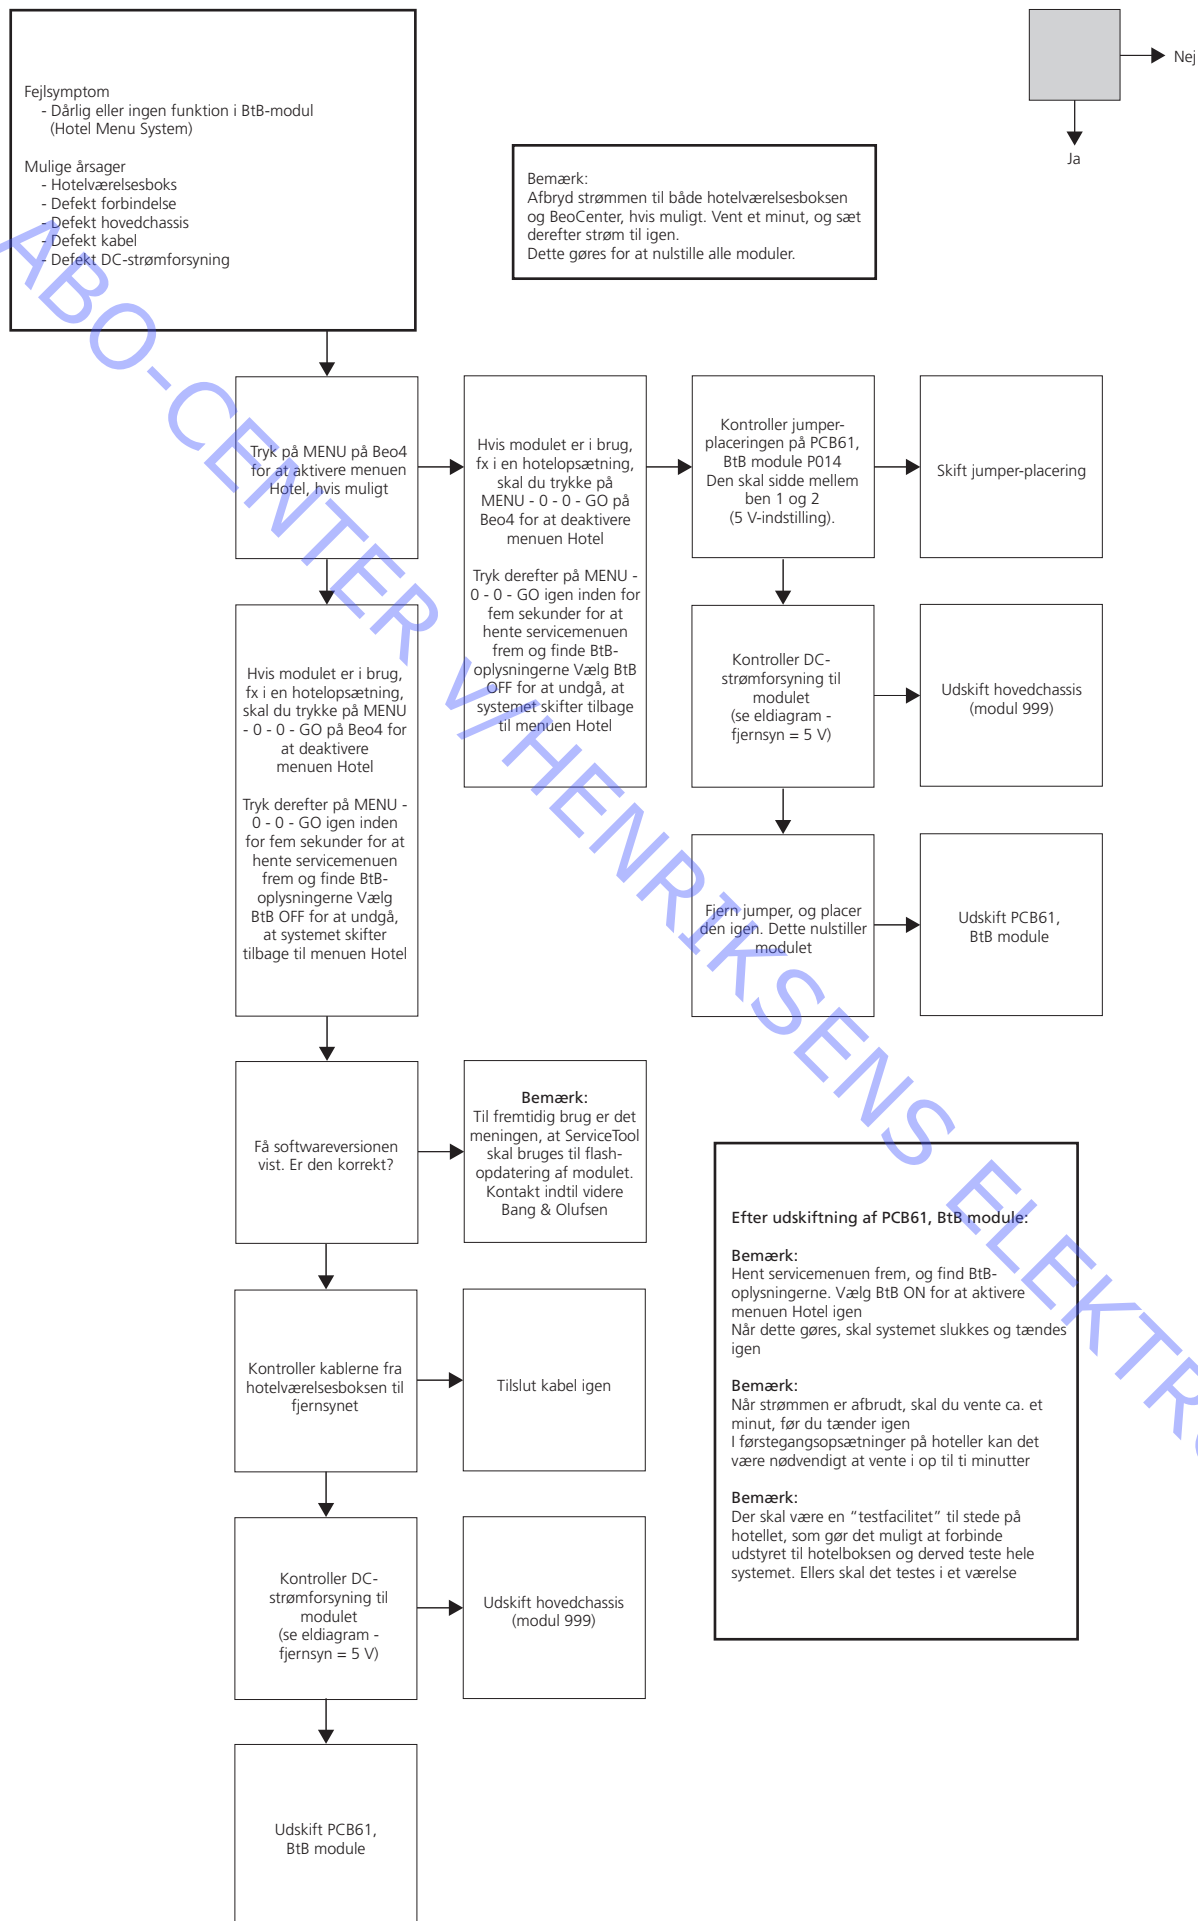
Fejlsymptom
- Dårlig eller ingen funktion i BtB-modul (Hotel Menu System)

Mulige årsager
- Hotelværelsesboks
- Defekt forbindelse
- Defekt hovedchassis
- Defekt kabel
- Defekt DC-strømforsyning

Bemærk:
Afbryd strømmen til både hotelværelsesboksen og BeoCenter, hvis muligt. Vent et minut, og sæt derefter strøm til igen.
Dette gøres for at nulstille alle moduler.

Nej

Ja

Tryk på MENU på Beo4 for at aktivere menuen Hotel, hvis muligt

Hvis modulet er i brug, fx i en hotelopsætning, skal du trykke på MENU - 0 - 0 - GO på Beo4 for at deaktivere menuen Hotel

Tryk derefter på MENU - 0 - 0 - GO igen inden for fem sekunder for at hente servicemenuen frem og finde BtB-oplysningerne Vælg BtB OFF for at undgå, at systemet skifter tilbage til menuen Hotel

Kontroller jumper-placeringen på PCB61, BtB module P014 Den skal sidde mellem ben 1 og 2 (5 V-indstilling).

Skift jumper-placering

Hvis modulet er i brug, fx i en hotelopsætning, skal du trykke på MENU - 0 - 0 - GO på Beo4 for at deaktivere menuen Hotel

Tryk derefter på MENU - 0 - 0 - GO igen inden for fem sekunder for at hente servicemenuen frem og finde BtB-oplysningerne Vælg BtB OFF for at undgå, at systemet skifter tilbage til menuen Hotel

Kontroller DC-strømforsyning til modulet (se eldiagram - fjernsyn = 5 V)

Udskift hovedchassis (modul 999)

Fjern jumper, og placer den igen. Dette nulstiller modulet

Udskift PCB61, BtB module

Få softwareversionen vist. Er den korrekt?

Bemærk:
Til fremtidig brug er det meningen, at ServiceTool skal bruges til flash-opdatering af modulet. Kontakt indtil videre Bang & Olufsen

Efter udskiftning af PCB61, BtB module:

Bemærk:
Hent servicemenuen frem, og find BtB-oplysningerne. Vælg BtB ON for at aktivere menuen Hotel igen
Når dette gøres, skal systemet slukkes og tændes igen

Bemærk:
Når strømmen er afbrudt, skal du vente ca. et minut, før du tænder igen
I førstegangsopsætninger på hoteller kan det være nødvendigt at vente i op til ti minutter

Bemærk:
Der skal være en "testfacilitet" til stede på hotellet, som gør det muligt at forbinde udstyret til hotelboksen og derved teste hele systemet. Ellers skal det testes i et værelse

Kontroller kablerne fra hotelværelsesboksen til fjernsynet

Tilslut kabel igen

Kontroller DC-strømforsyning til modulet (se eldiagram - fjernsyn = 5 V)

Udskift hovedchassis (modul 999)

Udskift PCB61, BtB module

ABO-CENTER V/HENRIKSENS ELEKTR